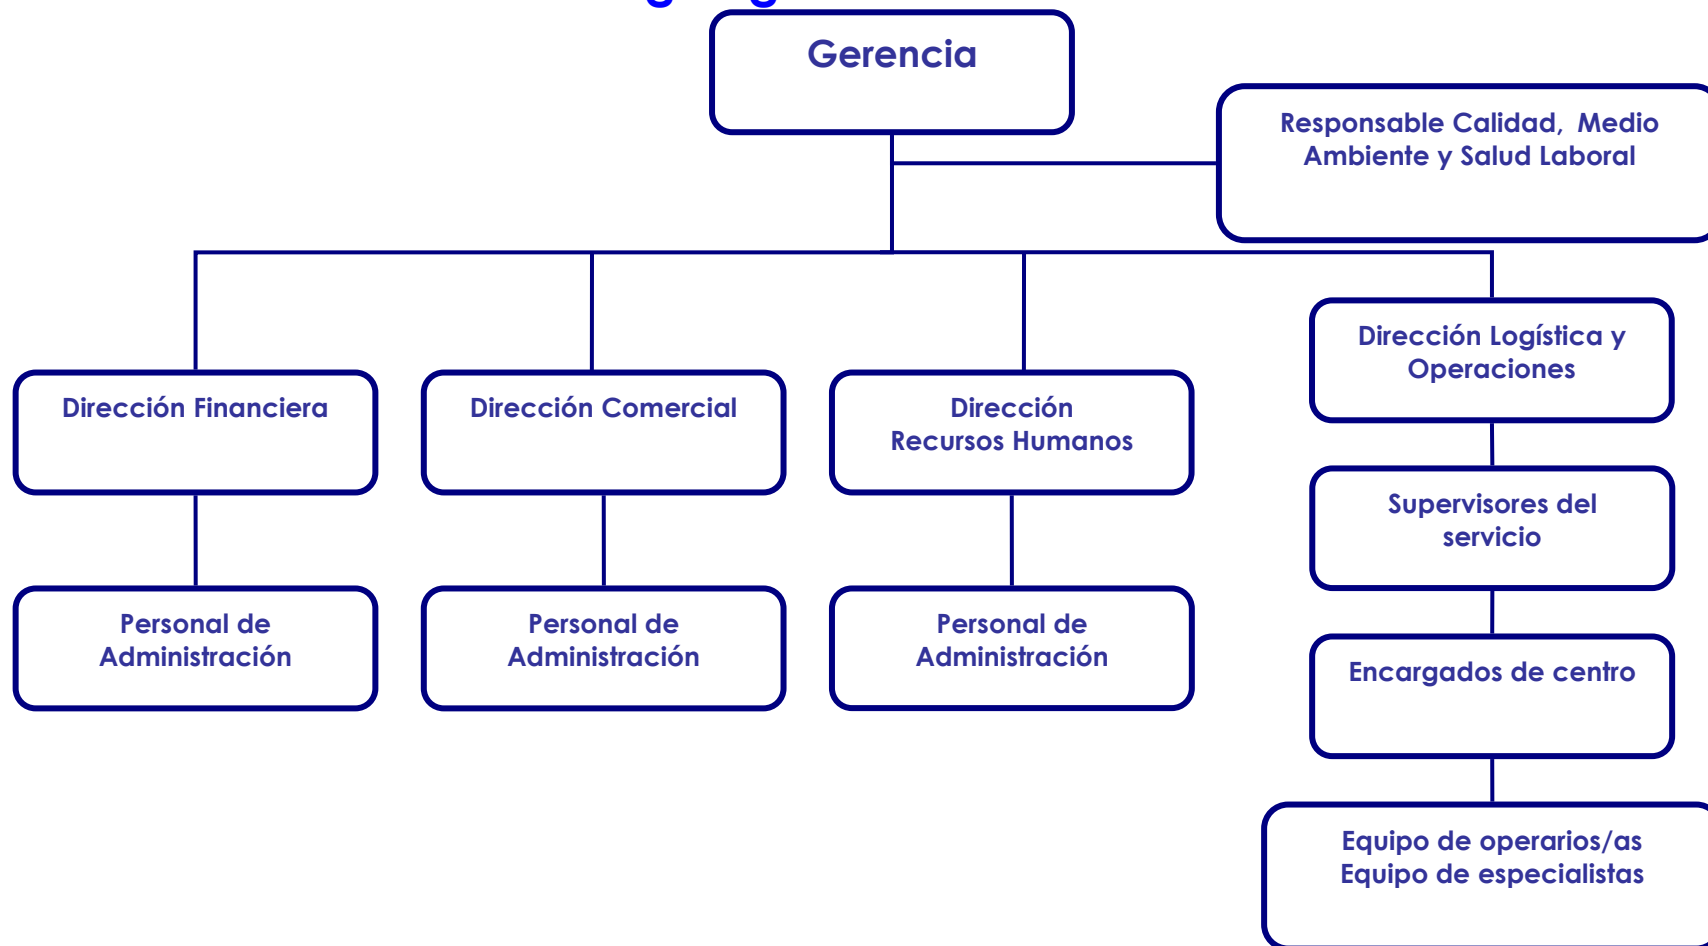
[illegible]

Gerencia

Responsable Calidad, Medio Ambiente y Salud Laboral

Dirección Financiera

Dirección Comercial

Dirección Recursos Humanos

Dirección Logística y Operaciones

Personal de Administración

Personal de Administración

Personal de Administración

Supervisores del servicio

Encargados de centro

Equipo de operarios/as
Equipo de especialistas